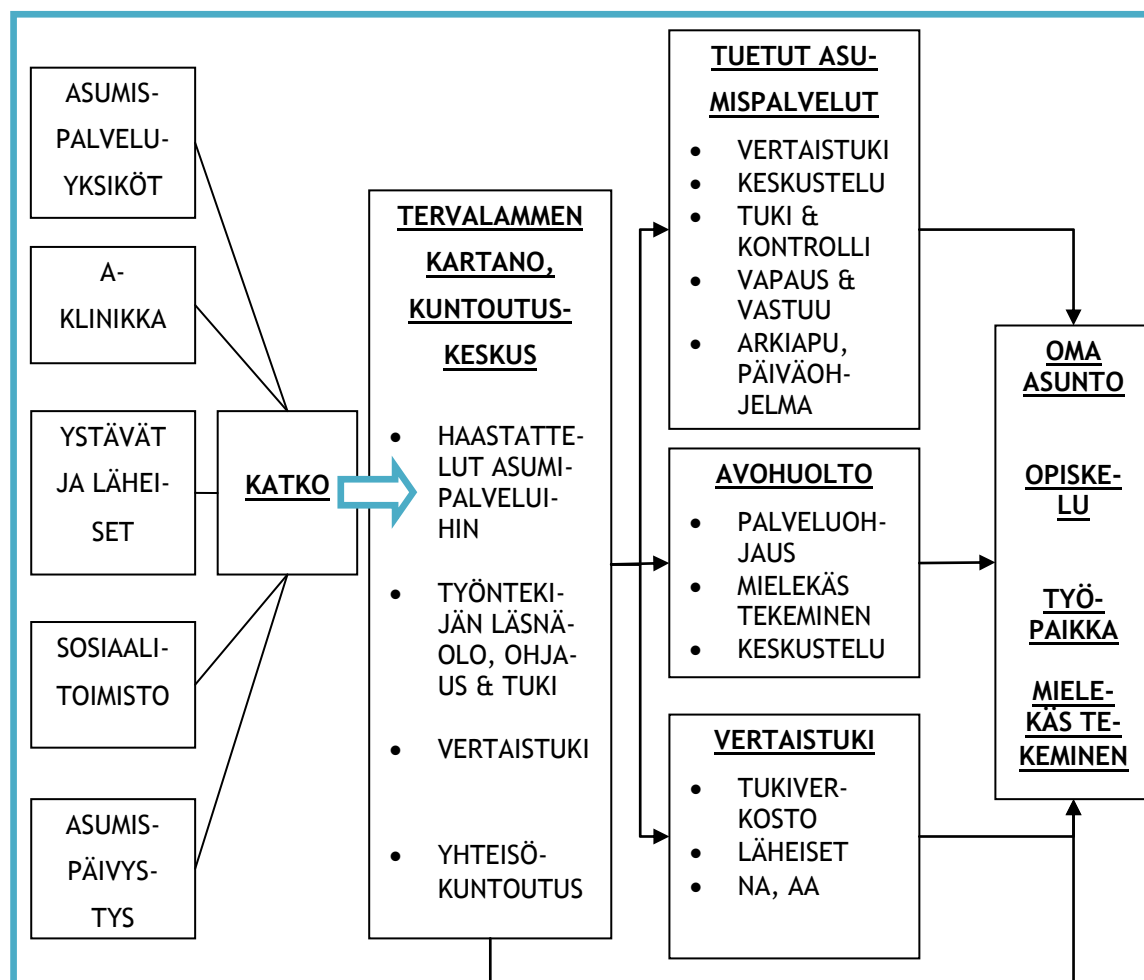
ASUMISPALVELUYKSIKÖT

A-KLINIKKA

YSTÄVÄT JA LÄHEISET

SOSIAALITOIMISTO

ASUMISPÄIVYSTYS

KATKO

TERVALAMMEN KARTANO, KUNTOUTUSKESKUS

- HAASTATTELUT ASUMIPALVELUIHIN
- TYÖNTEKIJÄN LÄSNÄOLO, OHJAUS & TUKI
- VERTAISTUKI
- YHTEISÖKUNTOUTUS

TUETUT ASUMISPALVELUT

- VERTAISTUKI
- KESKUSTELU
- TUKI & KONTROLLI
- VAPAUS & VASTUU
- ARKIAPU, PÄIVÄOHJELMA

AVOHUOLTO

- PALVELUOHJAUS
- MIELEKÄS TEKEMINEN
- KESKUSTELU

VERTAISTUKI

- TUKIVERKOSTO
- LÄHEISET
- NA, AA

OMA ASUNTO

OPISKELU

TYÖPAIKKA

MIELEKÄS TEKEMINEN